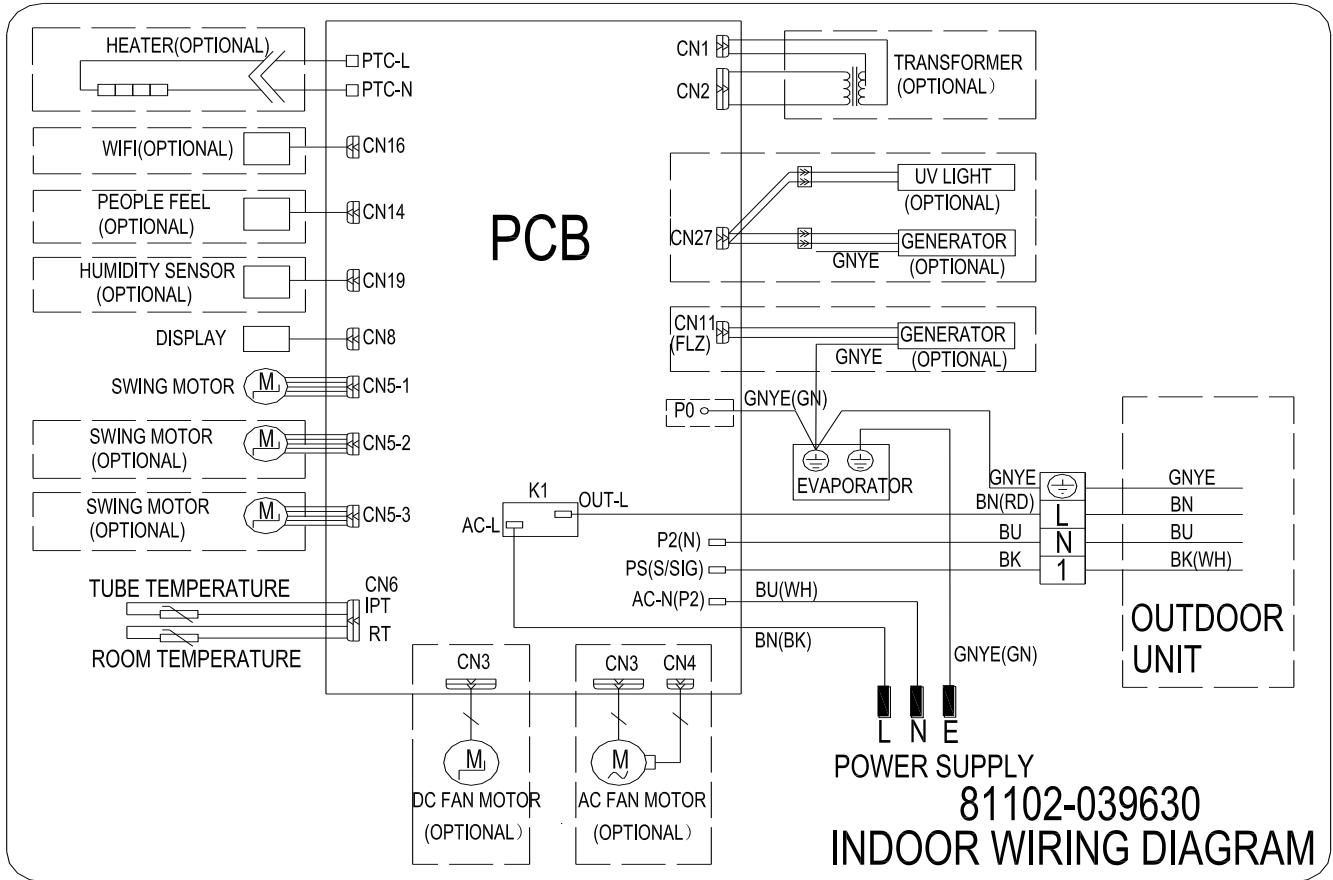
HEATER(OPTIONAL)
PTC-L
PTC-N
WIFI(OPTIONAL)
CN16
PEOPLE FEEL (OPTIONAL)
CN14
HUMIDITY SENSOR (OPTIONAL)
CN19
DISPLAY
CN8
SWING MOTOR
M
CN5-1
SWING MOTOR (OPTIONAL)
M
CN5-2
SWING MOTOR (OPTIONAL)
M
CN5-3
TUBE TEMPERATURE
CN6
IPT
RT
ROOM TEMPERATURE

PCB

CN1
CN2
TRANSFORMER (OPTIONAL)
UV LIGHT (OPTIONAL)
CN27
GENERATOR (OPTIONAL)
GNYE
CN11 (FLZ)
GENERATOR (OPTIONAL)
GNYE
P0
GNYE(GN)
EVAPORATOR
K1
OUT-L
AC-L
P2(N)
PS(S/SIG)
AC-N(P2)
BU(WH)
BN(BK)
GNYE(GN)
GNYE
BN(RD)
BU
BK
L
N
1
GNYE
BN
BU
BK(WH)
OUTDOOR UNIT
CN3
M
DC FAN MOTOR (OPTIONAL)
CN3
CN4
M
AC FAN MOTOR (OPTIONAL)
L N E
POWER SUPPLY
81102-039630
INDOOR WIRING DIAGRAM